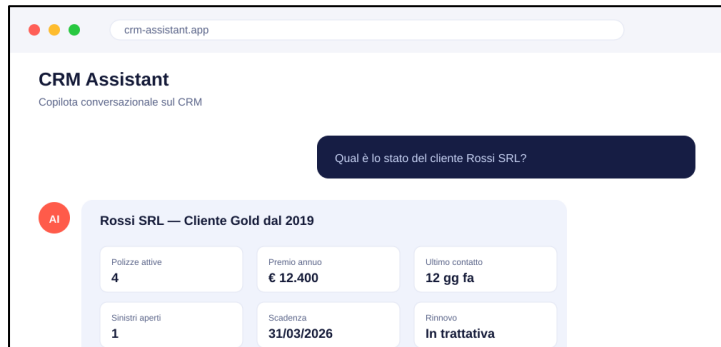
crm-assistant.app

CRM Assistant

Copilota conversazionale sul CRM

Qual è lo stato del cliente Rossi SRL?

AI

Rossi SRL — Cliente Gold dal 2019

Polizze attive
4

Premio annuo
€ 12.400

Ultimo contatto
12 gg fa

Sinistri aperti
1

Scadenza
31/03/2026

Rinnovo
In trattativa